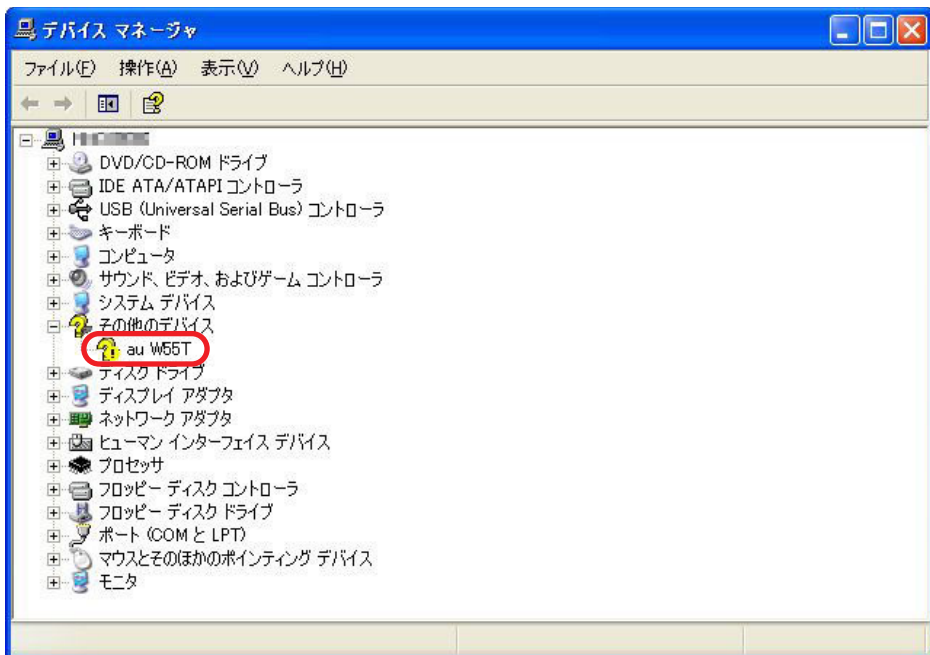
デバイス マネージャ

ファイル(F) 操作(A) 表示(V) ヘルプ(H)

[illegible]
DVD/CD-ROM ドライブ
IDE ATA/ATAPI コントローラ
USB (Universal Serial Bus) コントローラ
キーボード
コンピュータ
サウンド、ビデオ、およびゲーム コントローラ
システム デバイス
その他のデバイス
au W55T
ディスク ドライブ
ディスプレイ アダプタ
ネットワーク アダプタ
ヒューマン インターフェイス デバイス
プロセッサ
フロッピー ディスク コントローラ
フロッピー ディスク ドライブ
ポート (COM と LPT)
マウスとそのほかのポインティング デバイス
モニタ